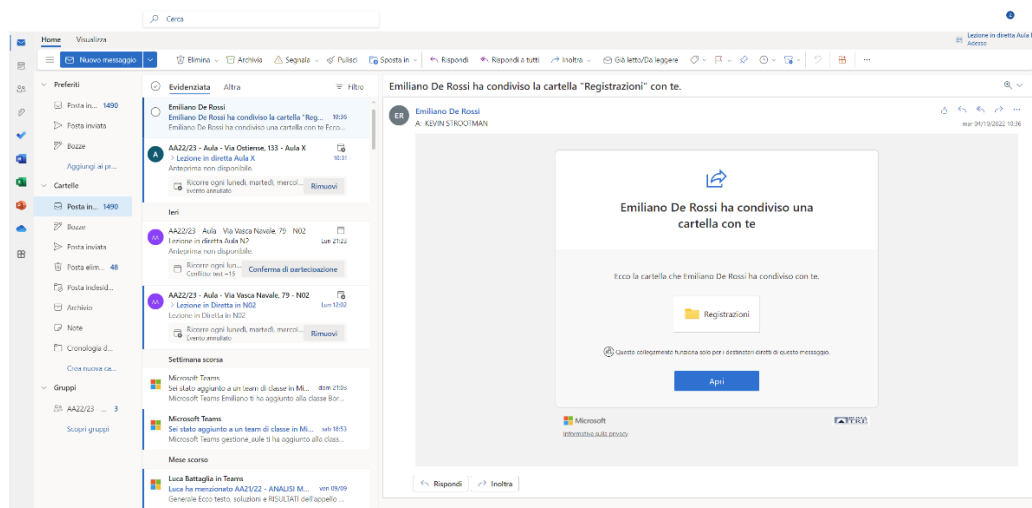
Cerca

Lezione in diretta Aula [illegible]
Adesso

Home Visualizza

Nuovo messaggio

Elimina Archivia Segnala Pulisci Sposta in Rispondi Rispondi a tutti Inoltra Già letto/Da leggere

Preferiti
Posta in... 1490
Posta inviata
Bozze
Aggiungi ai pr...

Cartelle
Posta in... 1490
Bozze
Posta inviata
Posta elim... 48
Posta indesid...
Archivio
Note
Cronologia d...
Crea nuova ca...

Gruppi
AA22/23 ... 3
Scopri gruppi

Evidenziata Altra Filtro

Emiliano De Rossi
Emiliano De Rossi ha condiviso la cartella "Reg... 10:36
Emiliano De Rossi ha condiviso una cartella con te. Ecco...

AA22/23 - Aula - Via Ostiense, 133 - Aula X
> Lezione in diretta Aula X 10:31
Anteprima non disponibile.
Ricorre ogni lunedì, martedì, mercol...
Evento annullato
Rimuovi

Ieri

AA22/23 Aula Via Vasca Navale, 79 N02
Lezione in diretta Aula N2 lun 21:23
Anteprima non disponibile.
Ricorre ogni lun...
Conflitto: test +15
Conferma di partecipazione

AA22/23 - Aula - Via Vasca Navale, 79 - N02
> Lezione in Diretta in N02 lun 12:02
Lezione in Diretta in N02
Ricorre ogni lunedì, martedì, mercol...
Evento annullato
Rimuovi

Settimana scorsa

Microsoft Teams
Sei stato aggiunto a un team di classe in Mi... dom 21:05
Microsoft Teams Emiliano ti ha aggiunto alla classe Bor...

Microsoft Teams
Sei stato aggiunto a un team di classe in Mi... sab 16:53
Microsoft Teams gestione_aule ti ha aggiunto alla class...

Mese scorso

Luca Battaglia in Teams
Luca ha menzionato AA21/22 - ANALISI M... ven 09/09
Generale Ecco testo, soluzioni e RISULTATI dell'appello ...

Emiliano De Rossi ha condiviso la cartella "Registrazioni" con te.

ER
Emiliano De Rossi
A: KEVIN STROOTMAN
mar 04/10/2022 10:36

Emiliano De Rossi ha condiviso una cartella con te

Ecco la cartella che Emiliano De Rossi ha condiviso con te.

Registrazioni

Questo collegamento funziona solo per i destinatari diretti di questo messaggio.

Apri

Microsoft
Informativa sulla privacy

Rispondi Inoltra